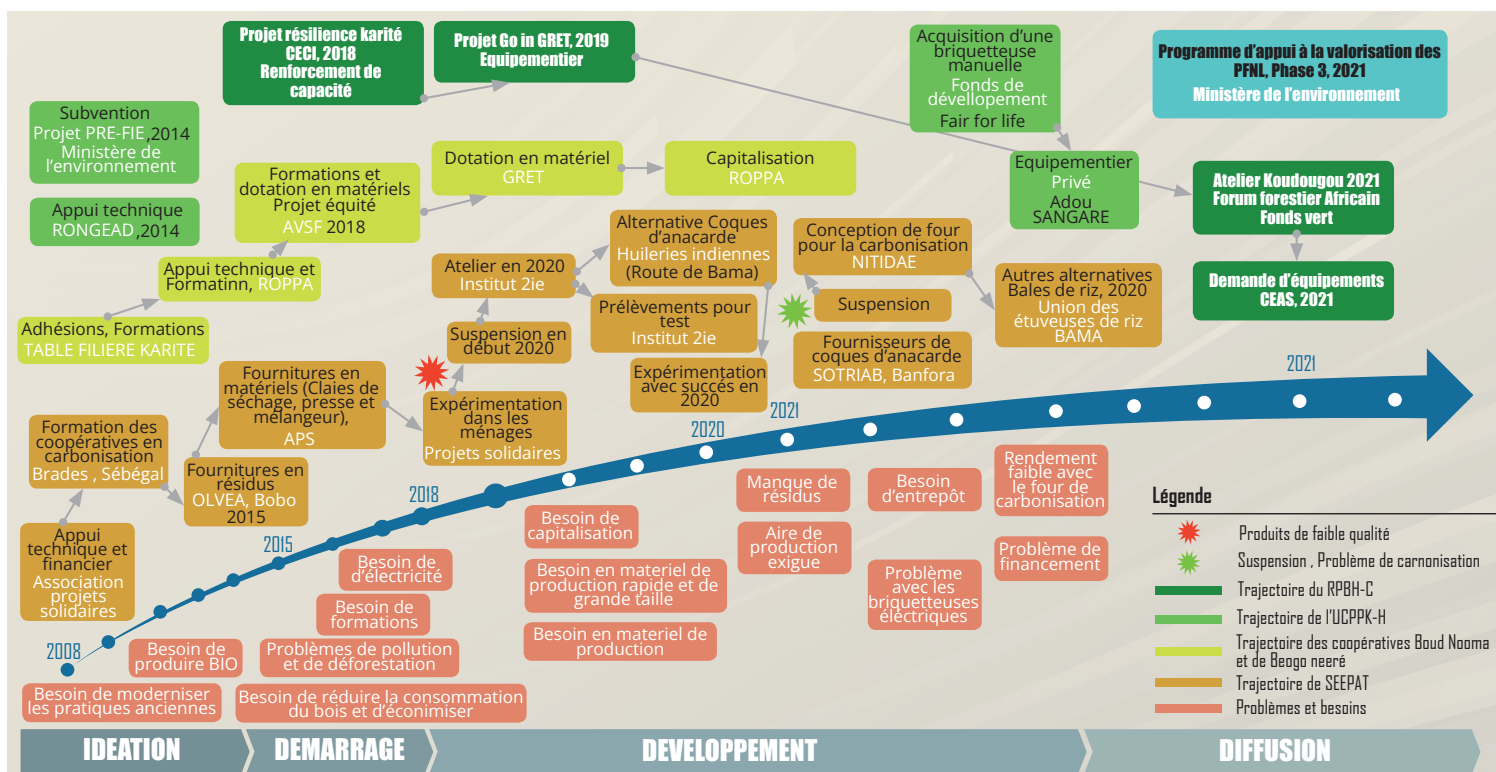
Projet résilience karité CECI, 2018 Renforcement de capacité

Projet Go in GRET, 2019 Equipementier

Acquisition d'une briquetteuse manuelle Fonds de dévellopement Fair for life

Programme d'appui à la valorisation des PFNL, Phase 3, 2021 Ministère de l'environnement

Subvention Projet PRE-FIE,2014 Ministère de l'environnement

Appui technique RONGEAD,2014

Formations et dotation en matériels Projet équité AVSF 2018

Dotation en matériel GRET

Capitalisation ROPPA

Equipementier Privé Adou SANGARE

Atelier Koudougou 2021 Forum forestier Africain Fonds vert

Demande d'équipements CEAS, 2021

Appui technique et Formatinn, ROPPA

Adhésions, Formations TABLE FILIERE KARITE

Alternative Coques d'anacarde Huileries indiennes (Route de Bama)

Atelier en 2020 Institut 2ie

Conception de four pour la carbonisation NITIDAE

Autres alternatives Bales de riz, 2020 Union des étuveuses de riz BAMA

Suspension

Prélèvements pour test Institut 2ie

Suspension en début 2020

Fournisseurs de coques d'anacarde SOTRIAB, Banfora

Fournitures en matériels (Claies de séchage, presse et mélangeur), APS

Expérimentation avec succès en 2020

Formation des coopératives en carbonisation Brades , Sébégal

Expérimentation dans les ménages Projets solidaires

2021

2020

2021

Fournitures en résidus OLVEA, Bobo 2015

2018

Appui technique et financier Association projets solidaires

2015

Besoin de capitalisation

Manque de résidus

Besoin d'entrepôt

Rendement faible avec le four de carbonisation

Légende

Besoin de d'électricité

Besoin en materiel de production rapide et de grande taille

Aire de production exigue

Problème de financement

Produits de faible qualité

Suspension , Problème de carnonisation

Besoin de formations

Problème avec les briquetteuses électriques

Trajectoire du RPBH-C

Trajectoire de l'UCPPK-H

2008

Besoin de produire BIO

Problèmes de pollution et de déforestation

Besoin en materiel de production

Trajectoire des coopératives Boud Nooma et de Beogo neeré

Trajectoire de SEEPAT

Besoin de moderniser les pratiques anciennes

Besoin de réduire la consommation du bois et d'éconimiser

Problèmes et besoins

IDEATION

DEMARRAGE

DEVELOPPEMENT

DIFFUSION